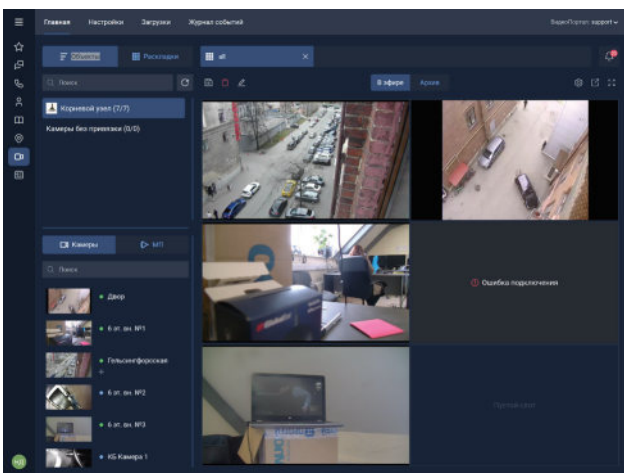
Главная Настройки Загрузки Журнал событий

ВидеоПортал: support

Объекты Раскладки

all

Поиск

Корневой узел (7/7)

Камеры без привязки (0/0)

В эфире Архив

Ошибка подключения

Пустой слот

Камеры МП

Поиск

Двор

6 эт. ин. №1

Гельсингфорсская

6 эт. ин. №2

6 эт. ин. №3

КБ Камера 1